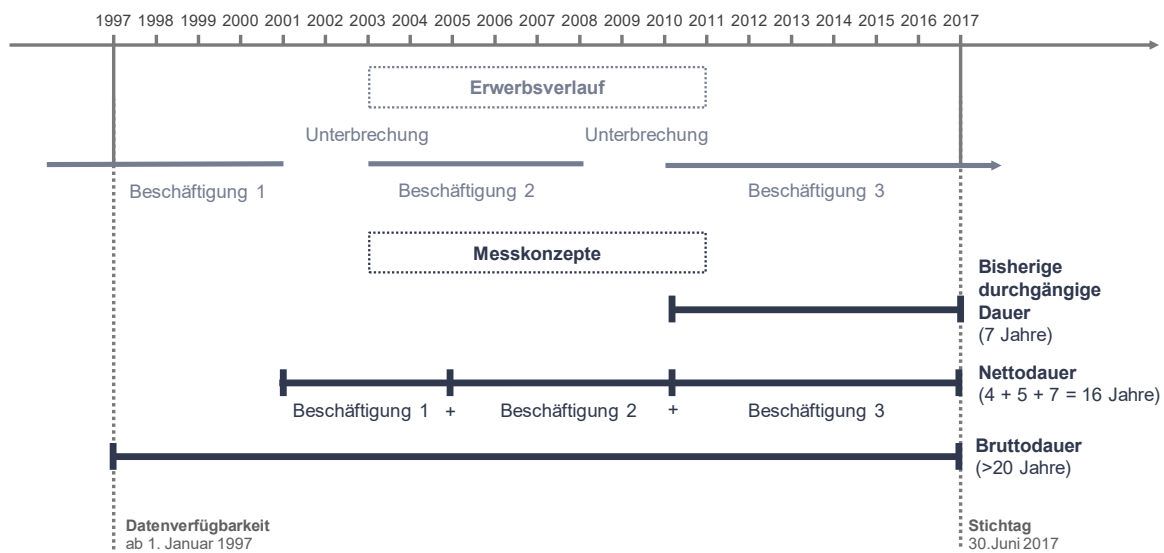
1997 1998 1999 2000 2001 2002 2003 2004 2005 2006 2007 2008 2009 2010 2011 2012 2013 2014 2015 2016 2017

Erwerbsverlauf

Unterbrechung

Unterbrechung

Beschäftigung 1

Beschäftigung 2

Beschäftigung 3

Messkonzepte

Bisherige durchgängige Dauer
(7 Jahre)

Nettodauer
(4 + 5 + 7 = 16 Jahre)

Beschäftigung 1 + Beschäftigung 2 + Beschäftigung 3

Bruttodauer
(>20 Jahre)

Datenverfügbarkeit
ab 1. Januar 1997

Stichtag
30.Juni 2017